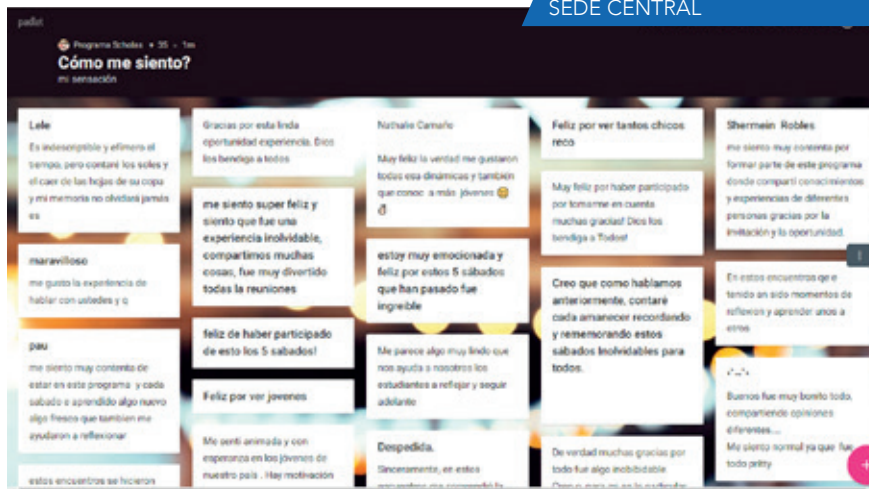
SEDE CENTRAL

padlet

Programa Scholas • 35 • 1m

Cómo me siento?

mi sensación

Lele

Es indescriptible y efímero el tiempo, pero contaré los soles y el caer de las hojas de su copa y mi memoria no olvidará jamás es

maravilloso

me gusto la experiencia de hablar con ustedes y q

pau

me siento muy contenta de estar en este programa y cada sabado e aprendido algo nuevo algo fresco que tambien me ayudaron a reflexionar

estos encuentros se hicieron

Gracias por esta linda oportunidad experiencia. Dios los bendiga a todos

me siento super feliz y siento que fue una experiencia inolvidable, compartimos muchas cosas, fue muy divertido todas la reuniones

feliz de haber participado de esto los 5 sabados!

Feliz por ver jovenes

Me senti animada y con esperanza en los jóvenes de nuestro país . Hay motivación

Nathalie Camaño

Muy feliz la verdad me gustaron todas esa dinámicas y también que conocí a más jóvenes

estoy muy emocionada y feliz por estos 5 sábados que han pasado fue ingreible

Me parece algo muy lindo que nos ayuda a nosotros los estudiantes a reflejar y seguir adelante

Despedida.

Sinceramente, en estos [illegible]

Feliz por ver tantos chicos reco

Muy feliz por haber participado por tomarme en cuenta muchas gracias! Dios los bendiga a Todos!

Creo que como hablamos anteriormente, contaré cada amanecer recordando y rememorando estos sabados Inolvidables para todos.

De verdad muchas gracias por todo fue algo inolvidable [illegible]

Shermein Robles

me siento muy contento por formar parte de este programa donde compartí conocimientos y experiencias de diferentes personas gracias por la invitación y la oportunidad.

En estos encuentros qe e tenido an sido momentos de reflexion y aprender unos a otros

Buenos fue muy bonito todo, compartiendo opiniones diferentes....
Me siento normal ya que fue todo pritty